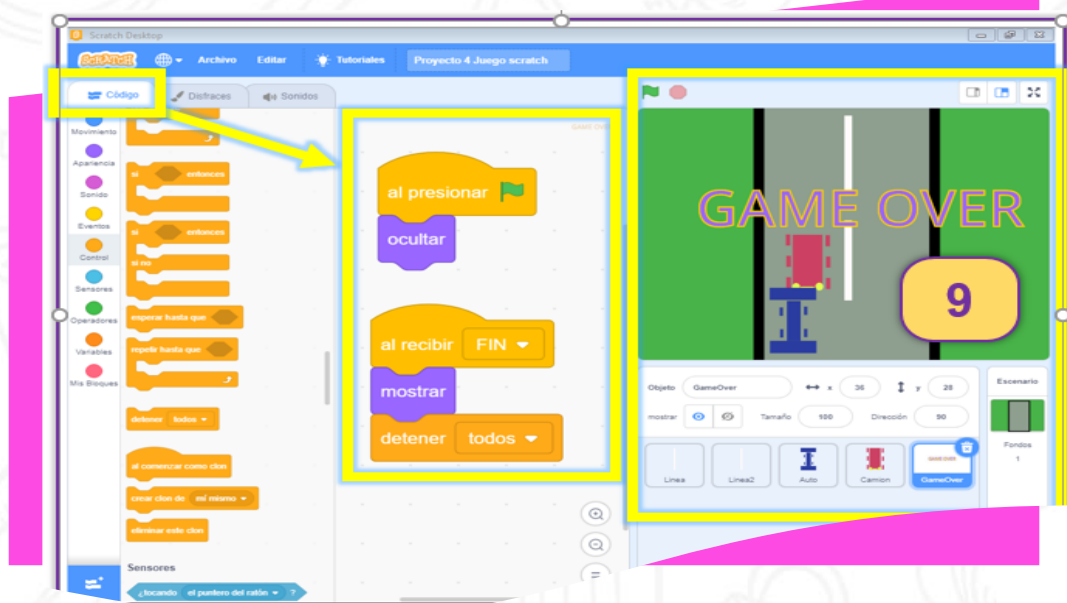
Scratch Desktop

SCRATCH Archivo Editar Tutoriales Proyecto 4 Juego scratch

Código Disfraces Sonidos

Movimiento
Apariencia
Sonido
Eventos
Control
Sensores
Operadores
Variables
Mis Bloques

si entonces
si entonces
si no
esperar hasta que
repetir hasta que
detener todos
al comenzar como clon
crear clon de mí mismo
eliminar este clon

Sensores
¿tocando el puntero del ratón ?

GAME OVER

al presionar
ocultar

al recibir FIN
mostrar
detener todos

GAME OVER

9

Objeto GameOver x 36 y 28
mostrar Tamaño 100 Dirección 90

Linea Linea2 Auto Camion GameOver

Escenario
Fondos
1